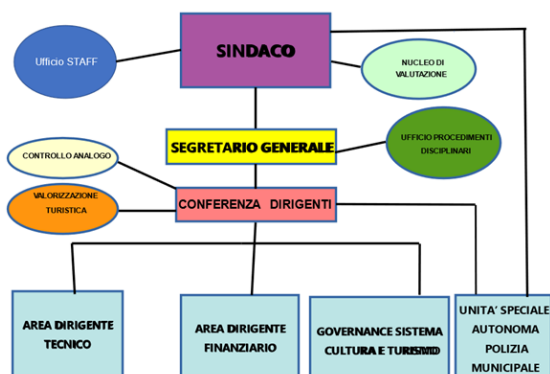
SINDACO

Ufficio STAFF

NUCLEO DI VALUTAZIONE

SEGRETARIO GENERALE

CONTROLLO ANALOGO

UFFICIO PROCEDIMENTI DISCIPLINARI

VALORIZZAZIONE TURISTICA

CONFERENZA DIRIGENTI

AREA DIRIGENTE TECNICO

AREA DIRIGENTE FINANZIARIO

GOVERNANCE SISTEMA CULTURA E TURISMO

UNITA' SPECIALE AUTONOMA POLIZIA MUNICIPALE